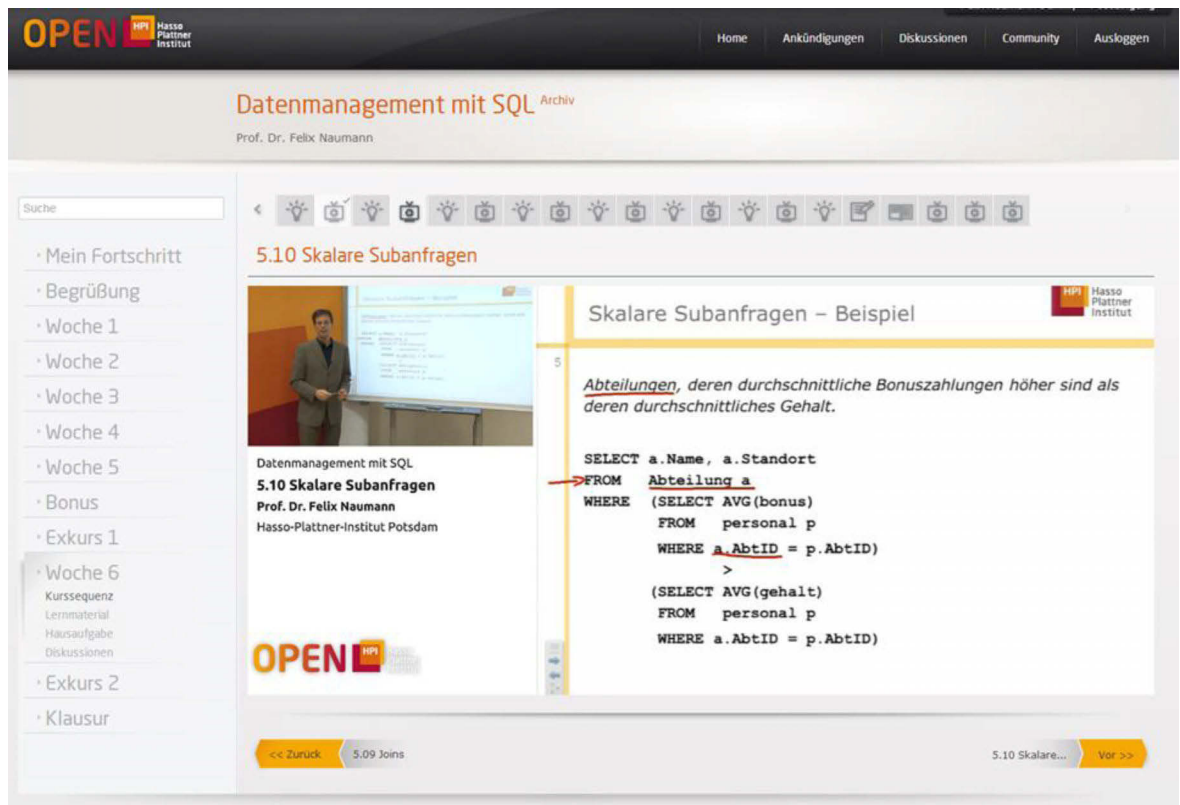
OPEN HPI Hasso Plattner Institut

Home | Ankündigungen | Diskussionen | Community | Ausloggen

Datenmanagement mit SQL Archiv
Prof. Dr. Felix Naumann

Suche

· Mein Fortschritt
· Begrüßung
· Woche 1
· Woche 2
· Woche 3
· Woche 4
· Woche 5
· Bonus
· Exkurs 1
· Woche 6
Kurssequenz
Lernmaterial
Hausaufgabe
Diskussionen
· Exkurs 2
· Klausur

5.10 Skalare Subanfragen

Datenmanagement mit SQL
5.10 Skalare Subanfragen
Prof. Dr. Felix Naumann
Hasso-Plattner-Institut Potsdam

OPEN HPI

Skalare Subanfragen – Beispiel

HPI Hasso Plattner Institut

5

Abteilungen, deren durchschnittliche Bonuszahlungen höher sind als deren durchschnittliches Gehalt.

SELECT a.Name, a.Standort
FROM Abteilung a
WHERE (SELECT AVG(bonus)
FROM personal p
WHERE a.AbtID = p.AbtID)
>
(SELECT AVG(gehalt)
FROM personal p
WHERE a.AbtID = p.AbtID)

<< Zurück | 5.09 Joins | 5.10 Skalare... | Vor >>